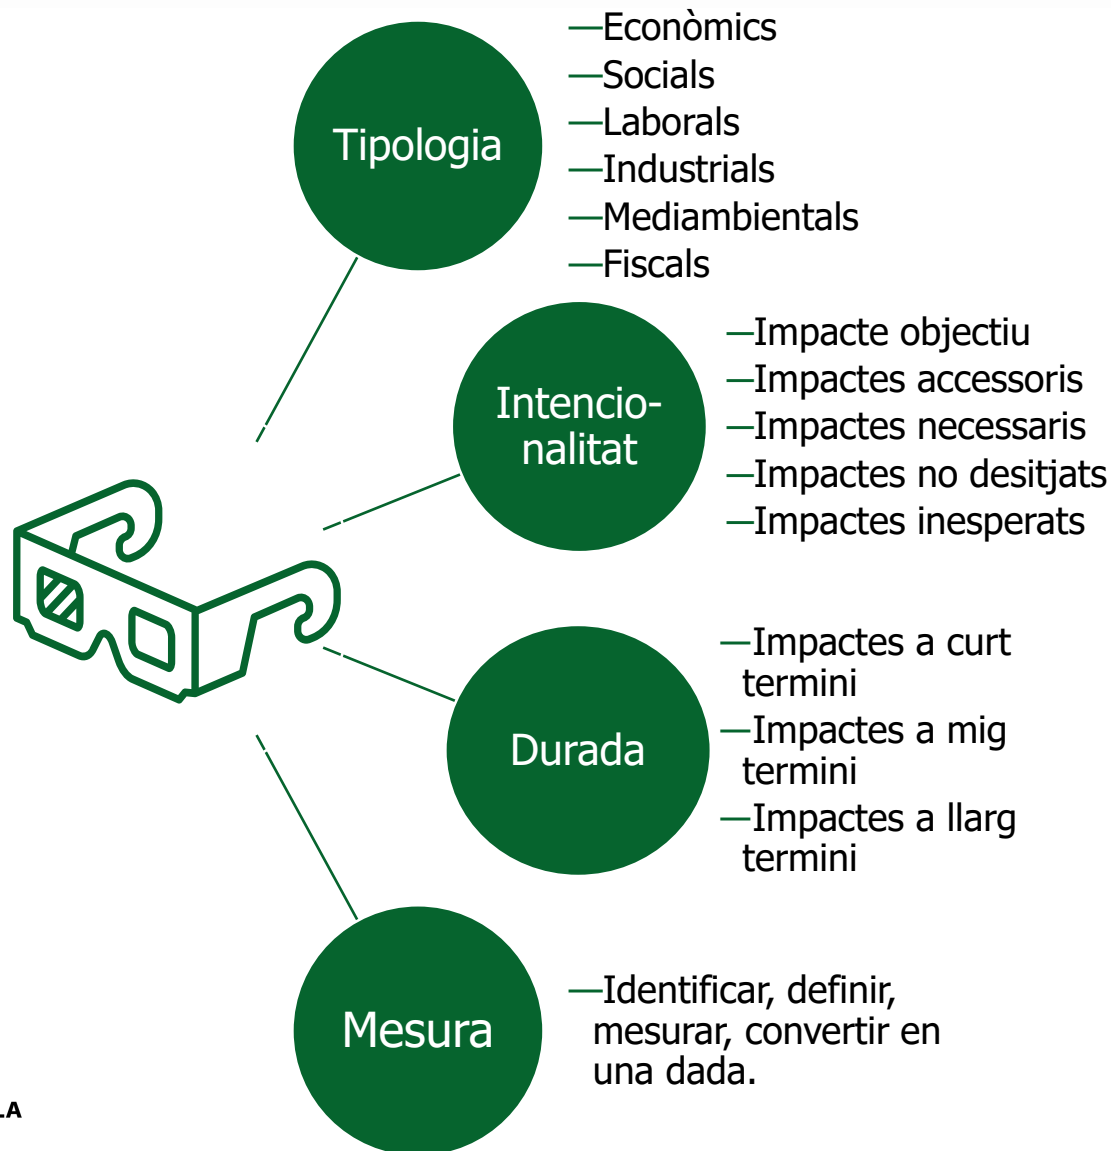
Tipologia

—Econòmics
—Socials
—Laborals
—Industrials
—Mediambientals
—Fiscals

Intencionalitat

—Impacte objectiu
—Impactes accessoris
—Impactes necessaris
—Impactes no desitjats
—Impactes inesperats

Durada

—Impactes a curt termini
—Impactes a mig termini
—Impactes a llarg termini

Mesura

—Identificar, definir, mesurar, convertir en una dada.

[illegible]A